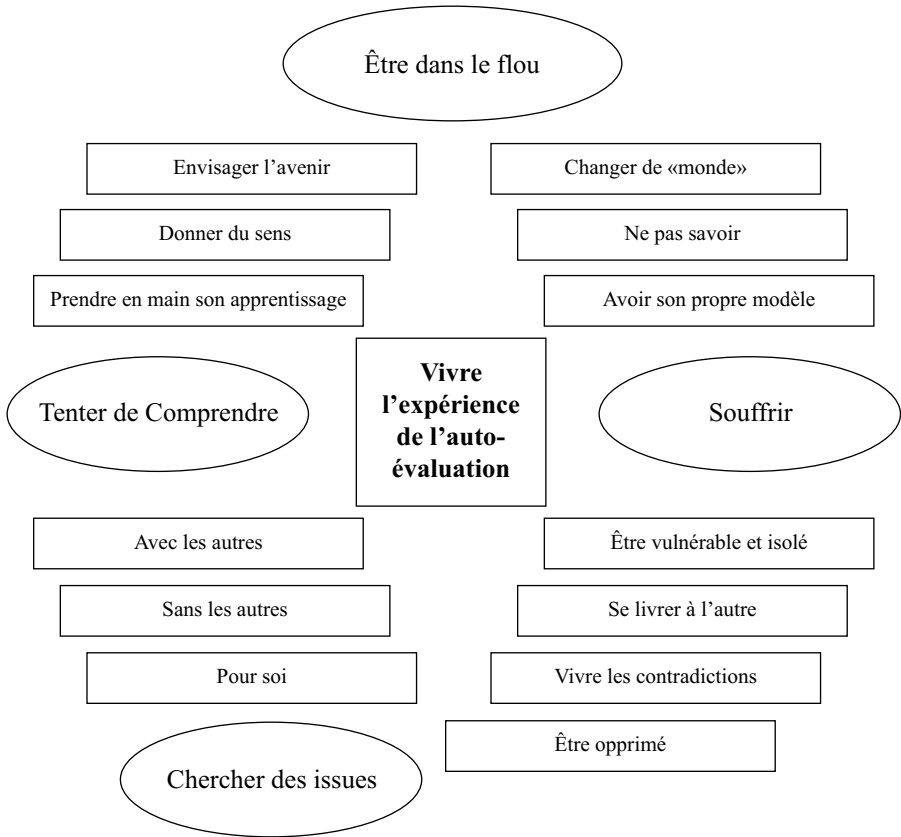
Être dans le flou

Envisager l’avenir

Changer de «monde»

Donner du sens

Ne pas savoir

Prendre en main son apprentissage

Avoir son propre modèle

Tenter de Comprendre

Vivre l’expérience de l’auto-évaluation

Souffrir

Avec les autres

Être vulnérable et isolé

Sans les autres

Se livrer à l’autre

Pour soi

Vivre les contradictions

Être opprimé

Chercher des issues